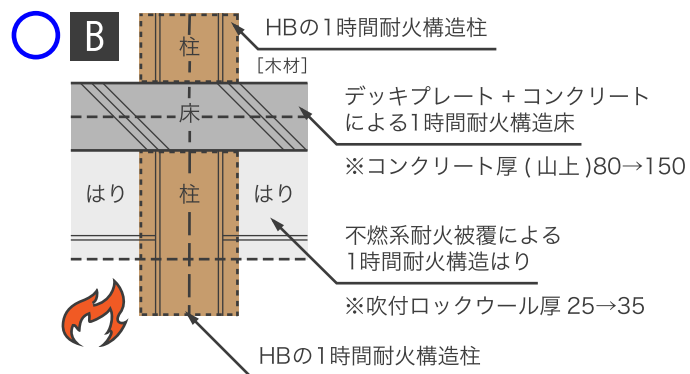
B

柱

HBの1時間耐火構造柱

[木材]

床

デッキプレート + コンクリート
による1時間耐火構造床

※コンクリート厚 ( 山上 )80→150

はり

柱

はり

不燃系耐火被覆による
1時間耐火構造はり

※吹付ロックウール厚 25→35

HBの1時間耐火構造柱